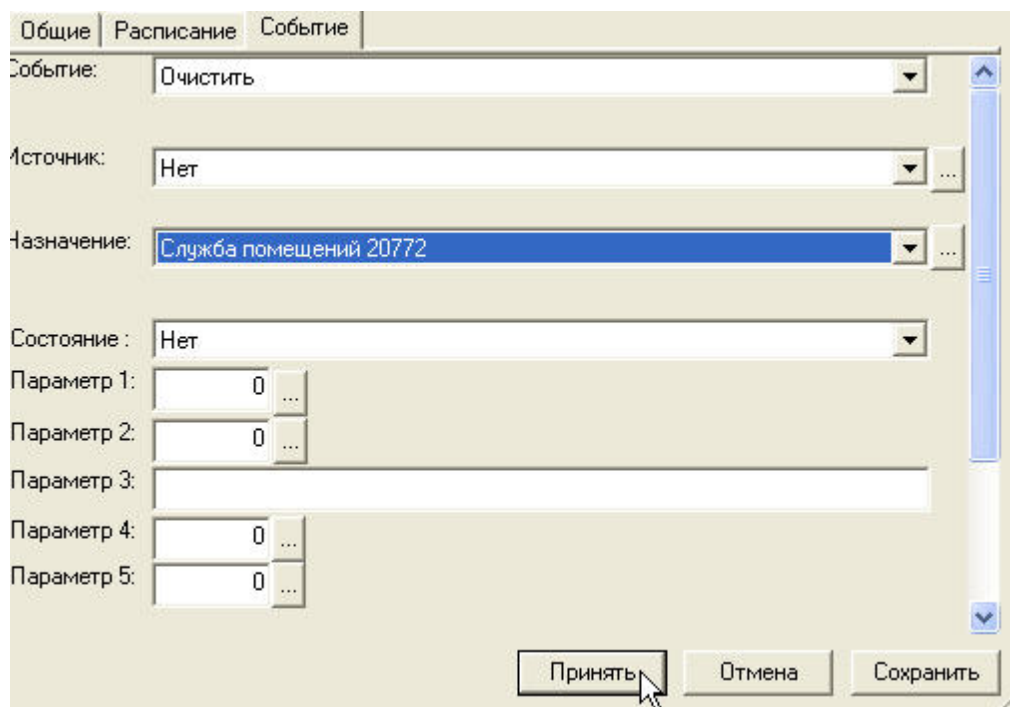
Общие | Расписание | Событие

Событие: Очистить

Источник: Нет ...

Назначение: Служба помещений 20772 ...

Состояние : Нет

Параметр 1: 0 ...

Параметр 2: 0 ...

Параметр 3:

Параметр 4: 0 ...

Параметр 5: 0 ...

Принять Отмена Сохранить